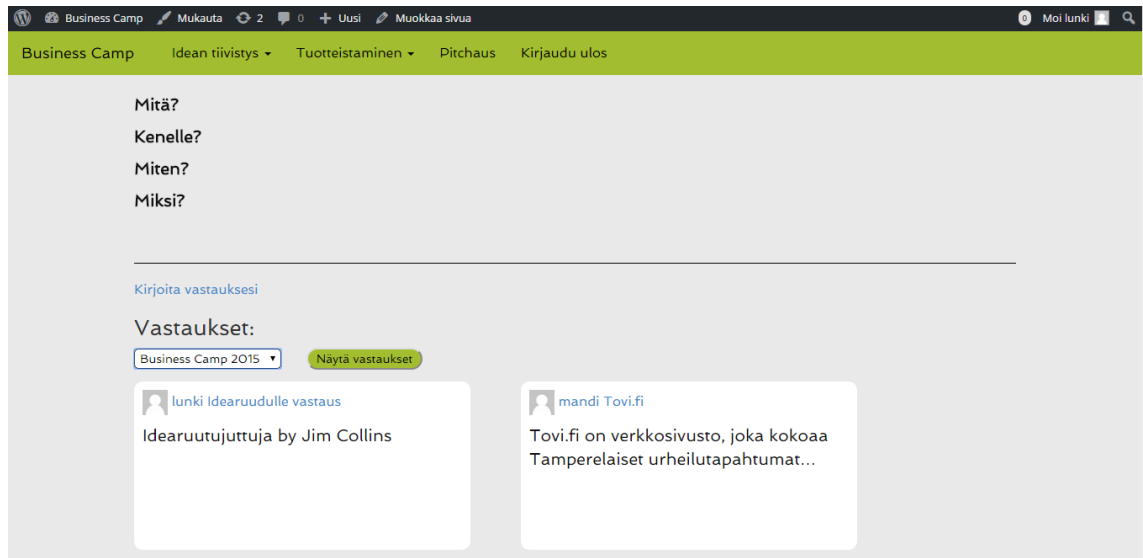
Business Camp Mukauta 2 0 Uusi Muokkaa sivua 0 Moi lunki

Business Camp Idean tiivistys Tuotteistaminen Pitchaus Kirjaudu ulos

Mitä?

Kenelle?

Miten?

Miksi?

Kirjoita vastauksesi

Vastaukset:

Business Camp 2015 Näytä vastaukset

lunki Idearuudulle vastaus

Idearuutujuttuja by Jim Collins

mandi Tovi.fi

Tovi.fi on verkkosivusto, joka kokoaa Tamperelaiset urheilutapahtumat...